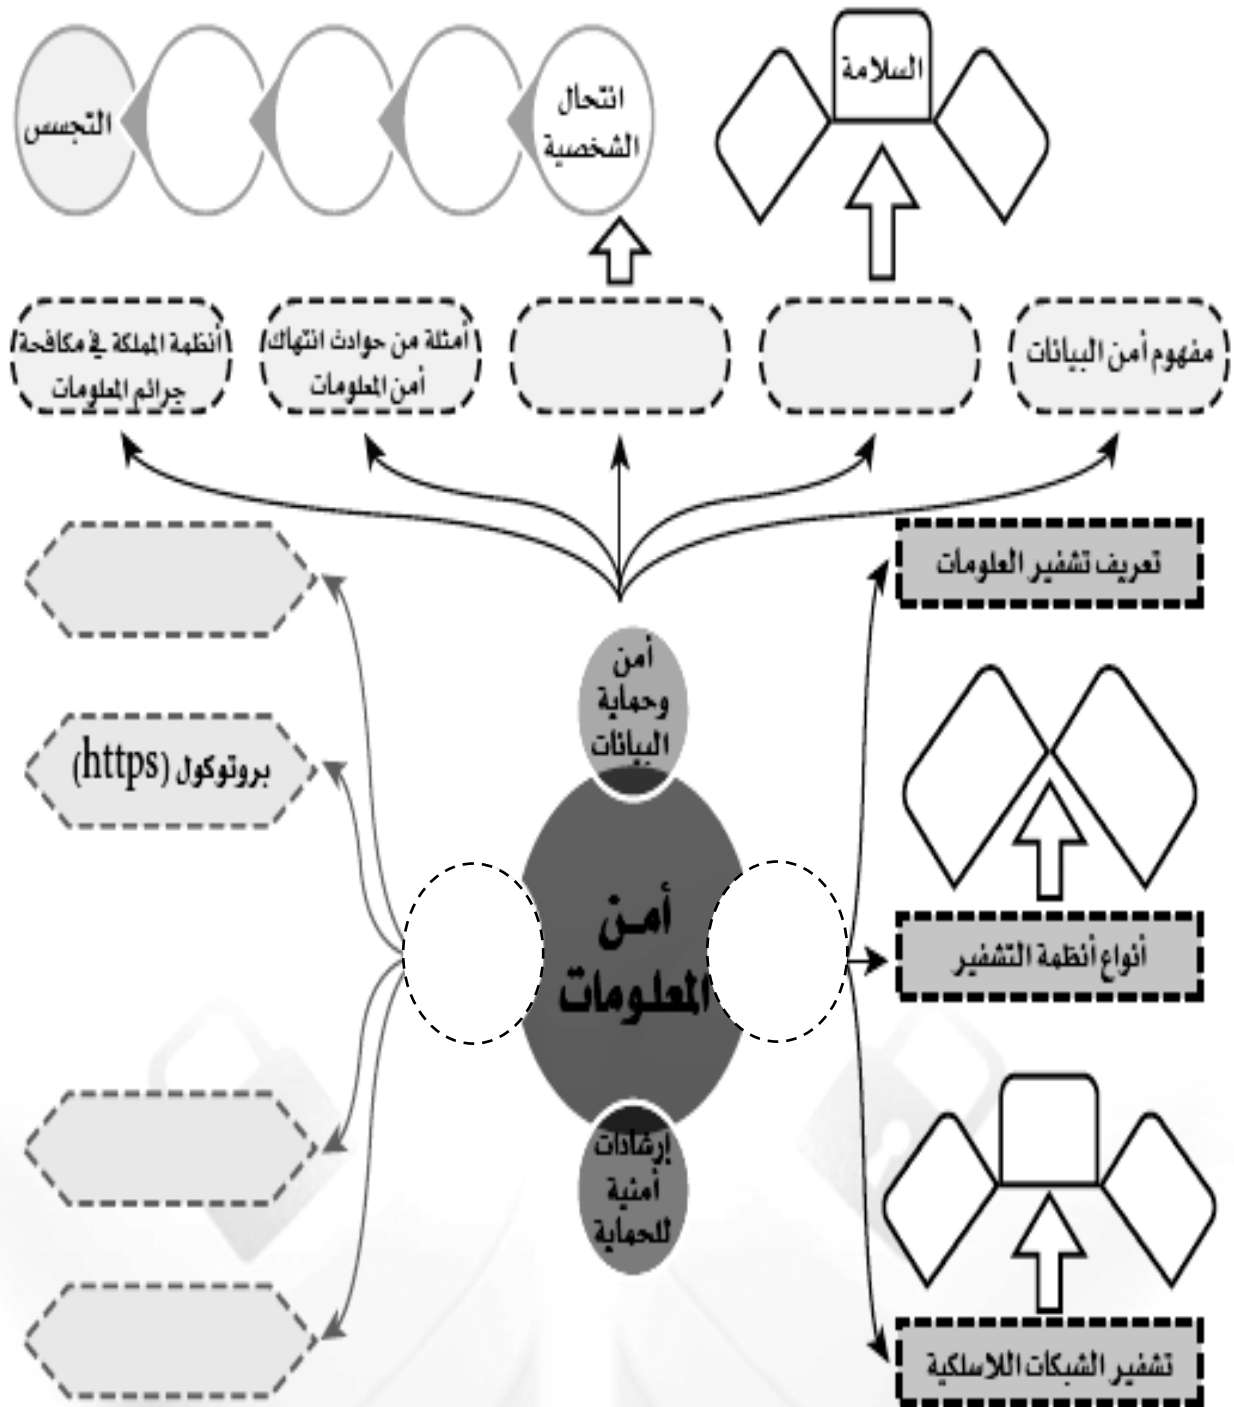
السلامة

انتحال الشخصية

التجسس

مفهوم أمن البيانات

أمثلة من حوادث انتهاك أمن المعلومات

أنظمة المملكة في مكافحة جرائم المعلومات

أمن وحماية البيانات

تعريف تشفير العلومات

بروتوكول (https)

أمـن المعلومات

أنواع أنظمة التشفير

إرشادات أمنية للحماية

تشفير الشبكات اللاسلكية